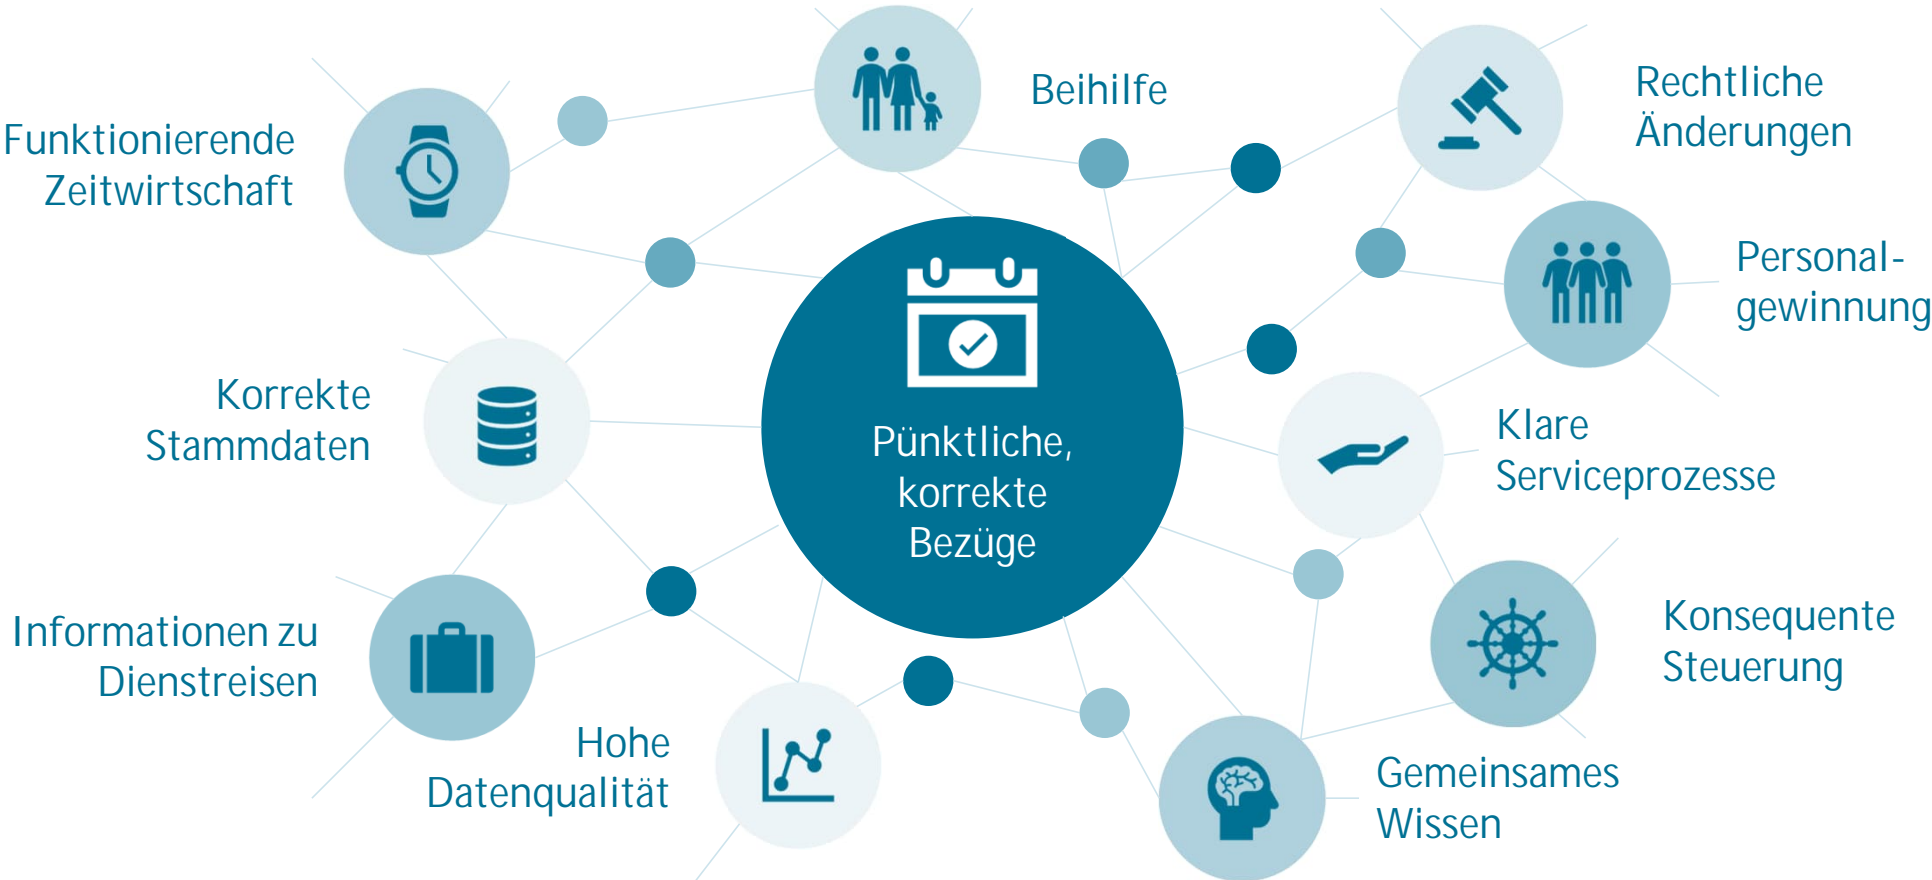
Pünktliche, korrekte Bezüge

Funktionierende Zeitwirtschaft

Beihilfe

Rechtliche Änderungen

Personalgewinnung

Korrekte Stammdaten

Klare Serviceprozesse

Informationen zu Dienstreisen

Konsequente Steuerung

Hohe Datenqualität

Gemeinsames Wissen